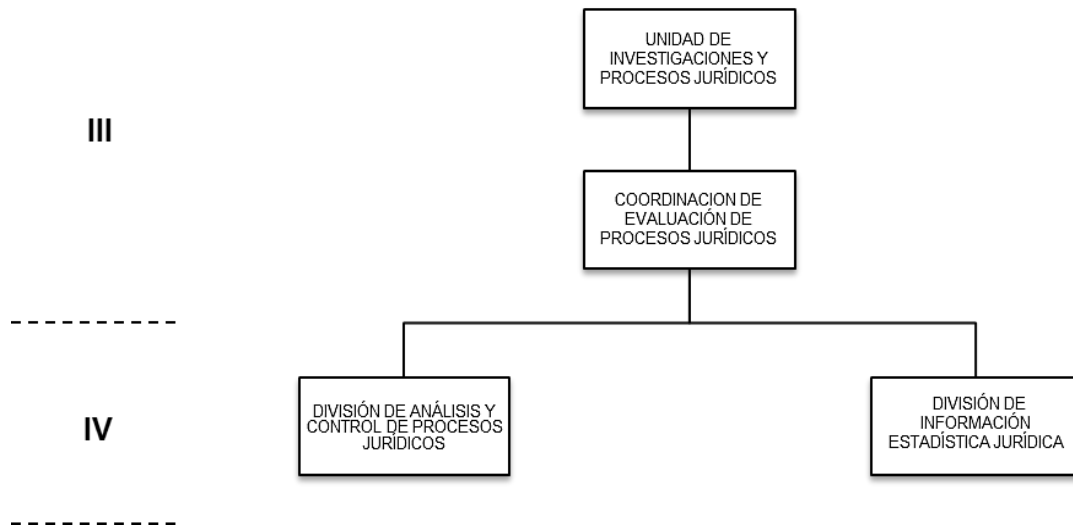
UNIDAD DE INVESTIGACIONES Y PROCESOS JURÍDICOS

III

COORDINACION DE EVALUACIÓN DE PROCESOS JURÍDICOS

IV

DIVISIÓN DE ANÁLISIS Y CONTROL DE PROCESOS JURÍDICOS

DIVISIÓN DE INFORMACIÓN ESTADÍSTICA JURÍDICA